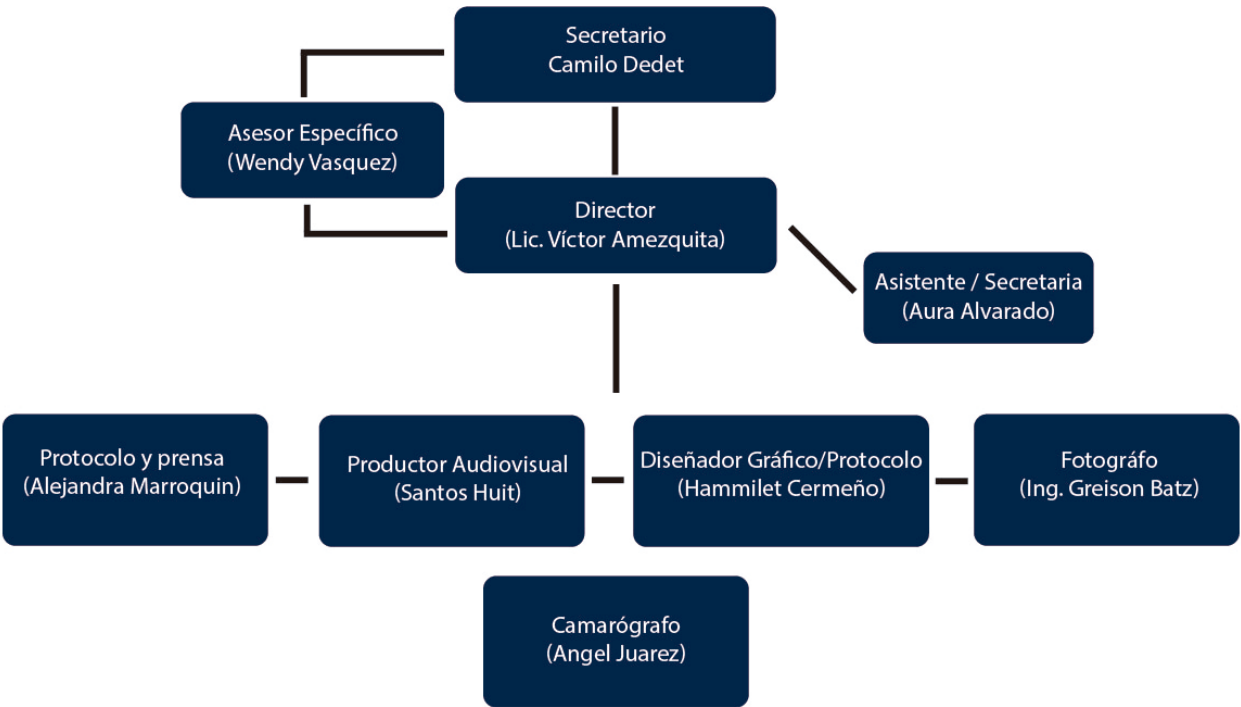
Secretario
Camilo Dedet

Asesor Específico
(Wendy Vasquez)

Director
(Lic. Víctor Amezquita)

Asistente / Secretaria
(Aura Alvarado)

Protocolo y prensa
(Alejandra Marroquin)

Productor Audiovisual
(Santos Huit)

Diseñador Gráfico/Protocolo
(Hammilet Cermeño)

Fotográfo
(Ing. Greison Batz)

Camarógrafo
(Angel Juarez)